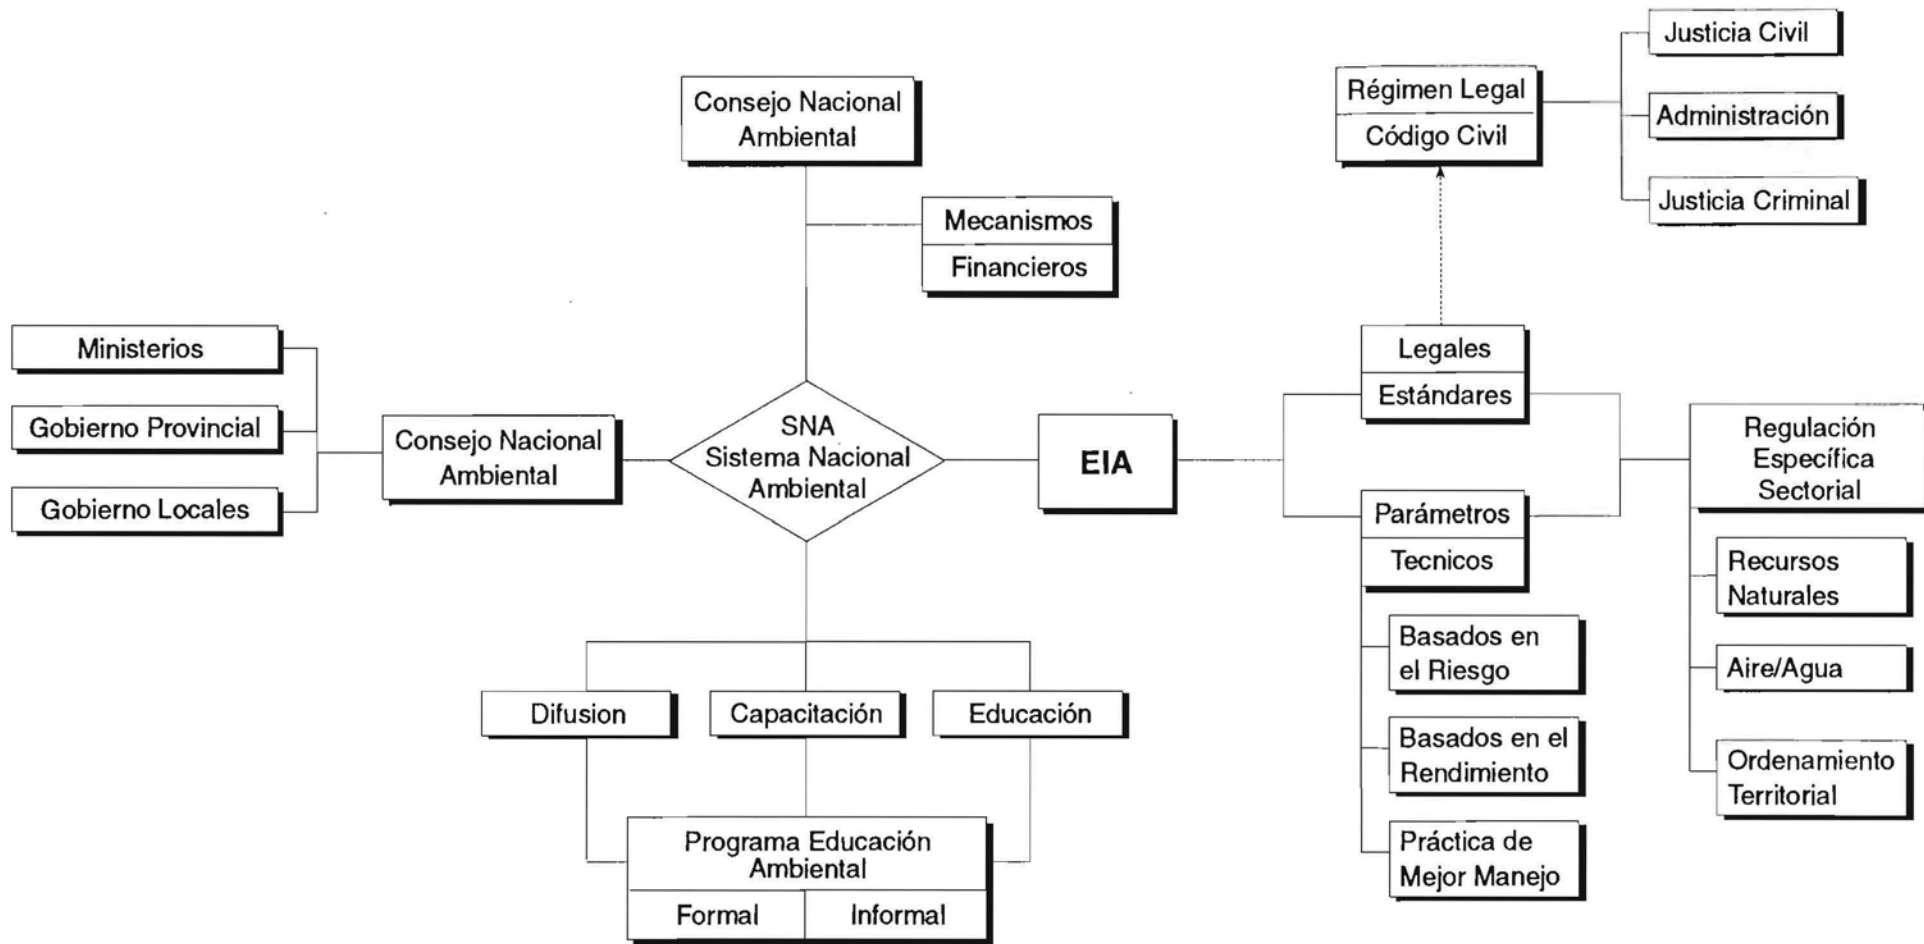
Consejo Nacional Ambiental

Mecanismos
Financieros

Régimen Legal
Código Civil

Justicia Civil

Administración

Justicia Criminal

Ministerios

Gobierno Provincial

Gobierno Locales

Consejo Nacional Ambiental

SNA
Sistema Nacional Ambiental

EIA

Legales
Estándares

Parámetros
Tecnicos

Regulación Específica Sectorial

Recursos Naturales

Aire/Agua

Ordenamiento Territorial

Basados en el Riesgo

Basados en el Rendimiento

Práctica de Mejor Manejo

Difusion

Capacitación

Educación

Programa Educación Ambiental

| Formal | Informal |